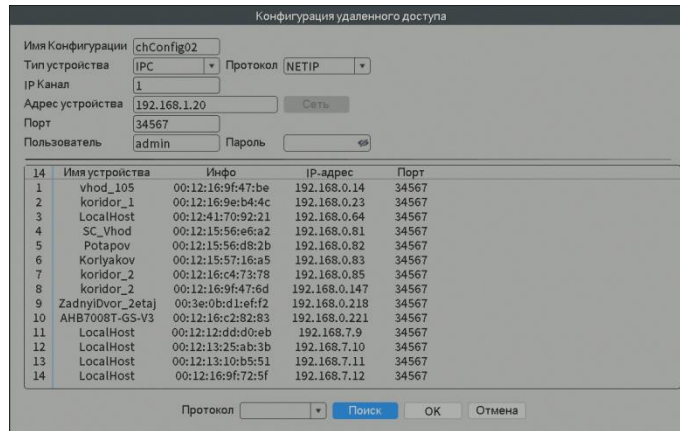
Конфигурация удаленного доступа

Имя Конфигурации chConfig02
Тип устройства IPC Протокол NETIP
IP Канал 1
Адрес устройства 192.168.1.20 Сеть
Порт 34567
Пользователь admin Пароль

| 14 | Имя устройства | Инфо | IP-адрес | Порт |
|---|---|---|---|---|
| 1 | vhod_105 | 00:12:16:9f:47:be | 192.168.0.14 | 34567 |
| 2 | koridor_1 | 00:12:16:9e:b4:4c | 192.168.0.23 | 34567 |
| 3 | LocalHost | 00:12:41:70:92:21 | 192.168.0.64 | 34567 |
| 4 | SC_Vhod | 00:12:15:56:e6:a2 | 192.168.0.81 | 34567 |
| 5 | Potapov | 00:12:15:56:d8:2b | 192.168.0.82 | 34567 |
| 6 | Korlyakov | 00:12:15:57:16:a5 | 192.168.0.83 | 34567 |
| 7 | koridor_2 | 00:12:16:c4:73:78 | 192.168.0.85 | 34567 |
| 8 | koridor_2 | 00:12:16:9f:47:6d | 192.168.0.147 | 34567 |
| 9 | ZadnyiDvor_2etaj | 00:3e:0b:d1:ef:f2 | 192.168.0.218 | 34567 |
| 10 | AHB7008T-GS-V3 | 00:12:16:c2:82:83 | 192.168.0.221 | 34567 |
| 11 | LocalHost | 00:12:12:dd:d0:eb | 192.168.7.9 | 34567 |
| 12 | LocalHost | 00:12:13:25:ab:3b | 192.168.7.10 | 34567 |
| 13 | LocalHost | 00:12:13:10:b5:51 | 192.168.7.11 | 34567 |
| 14 | LocalHost | 00:12:16:9f:72:5f | 192.168.7.12 | 34567 |

Протокол Поиск OK Отмена